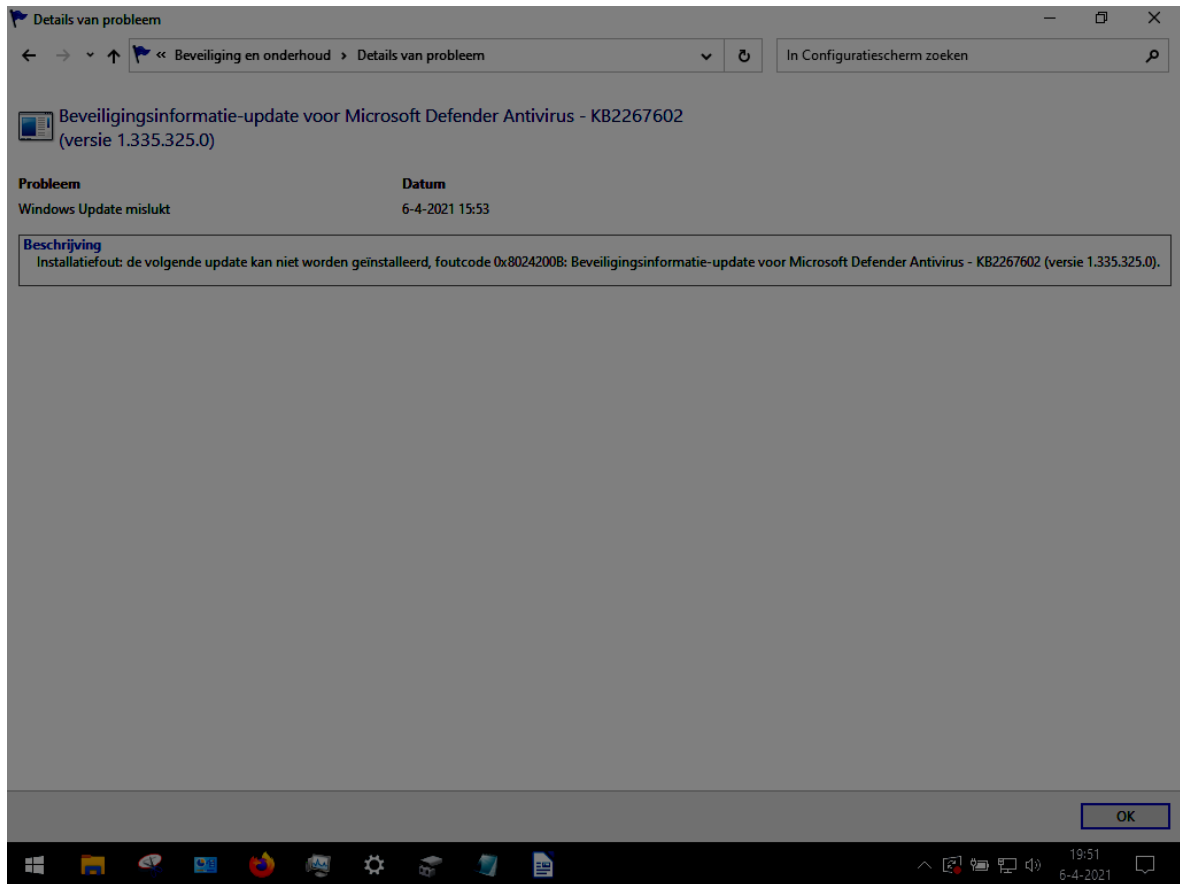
Details van probleem

« Beveiliging en onderhoud › Details van probleem

In Configuratiescherm zoeken

Beveiligingsinformatie-update voor Microsoft Defender Antivirus - KB2267602 (versie 1.335.325.0)

| Probleem | Datum |
|---|---|
| Windows Update mislukt | 6-4-2021 15:53 |

Beschrijving
Installatiefout: de volgende update kan niet worden geïnstalleerd, foutcode 0x8024200B: Beveiligingsinformatie-update voor Microsoft Defender Antivirus - KB2267602 (versie 1.335.325.0).

OK

19:51
6-4-2021